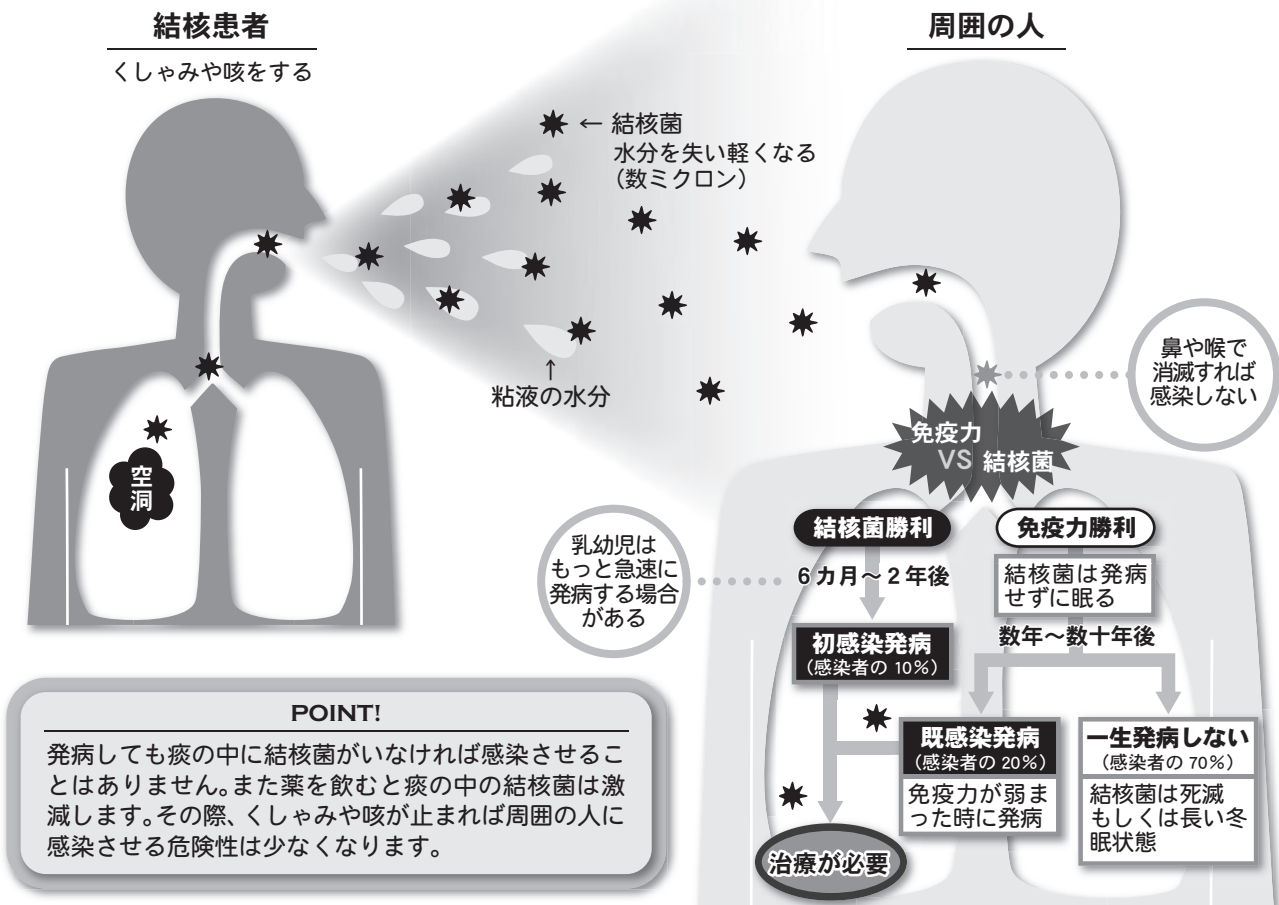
結核患者

くしゃみや咳をする

← 結核菌
水分を失い軽くなる
(数ミクロン)

↑
粘液の水分

空洞

周囲の人

鼻や喉で
消滅すれば
感染しない

免疫力
VS 結核菌

結核菌勝利

免疫力勝利

乳幼児は
もっと急速に
発病する場合
がある

6カ月〜2年後

結核菌は発病
せずに眠る

初感染発病
(感染者の 10%)

数年〜数十年後

既感染発病
(感染者の 20%)

免疫力が弱まった時に発病

一生発病しない
(感染者の 70%)

結核菌は死滅
もしくは長い冬眠状態

治療が必要

POINT!

発病しても痰の中に結核菌がいなければ感染させることはありません。また薬を飲むと痰の中の結核菌は激減します。その際、くしゃみや咳が止まれば周囲の人に感染させる危険性は少なくなります。